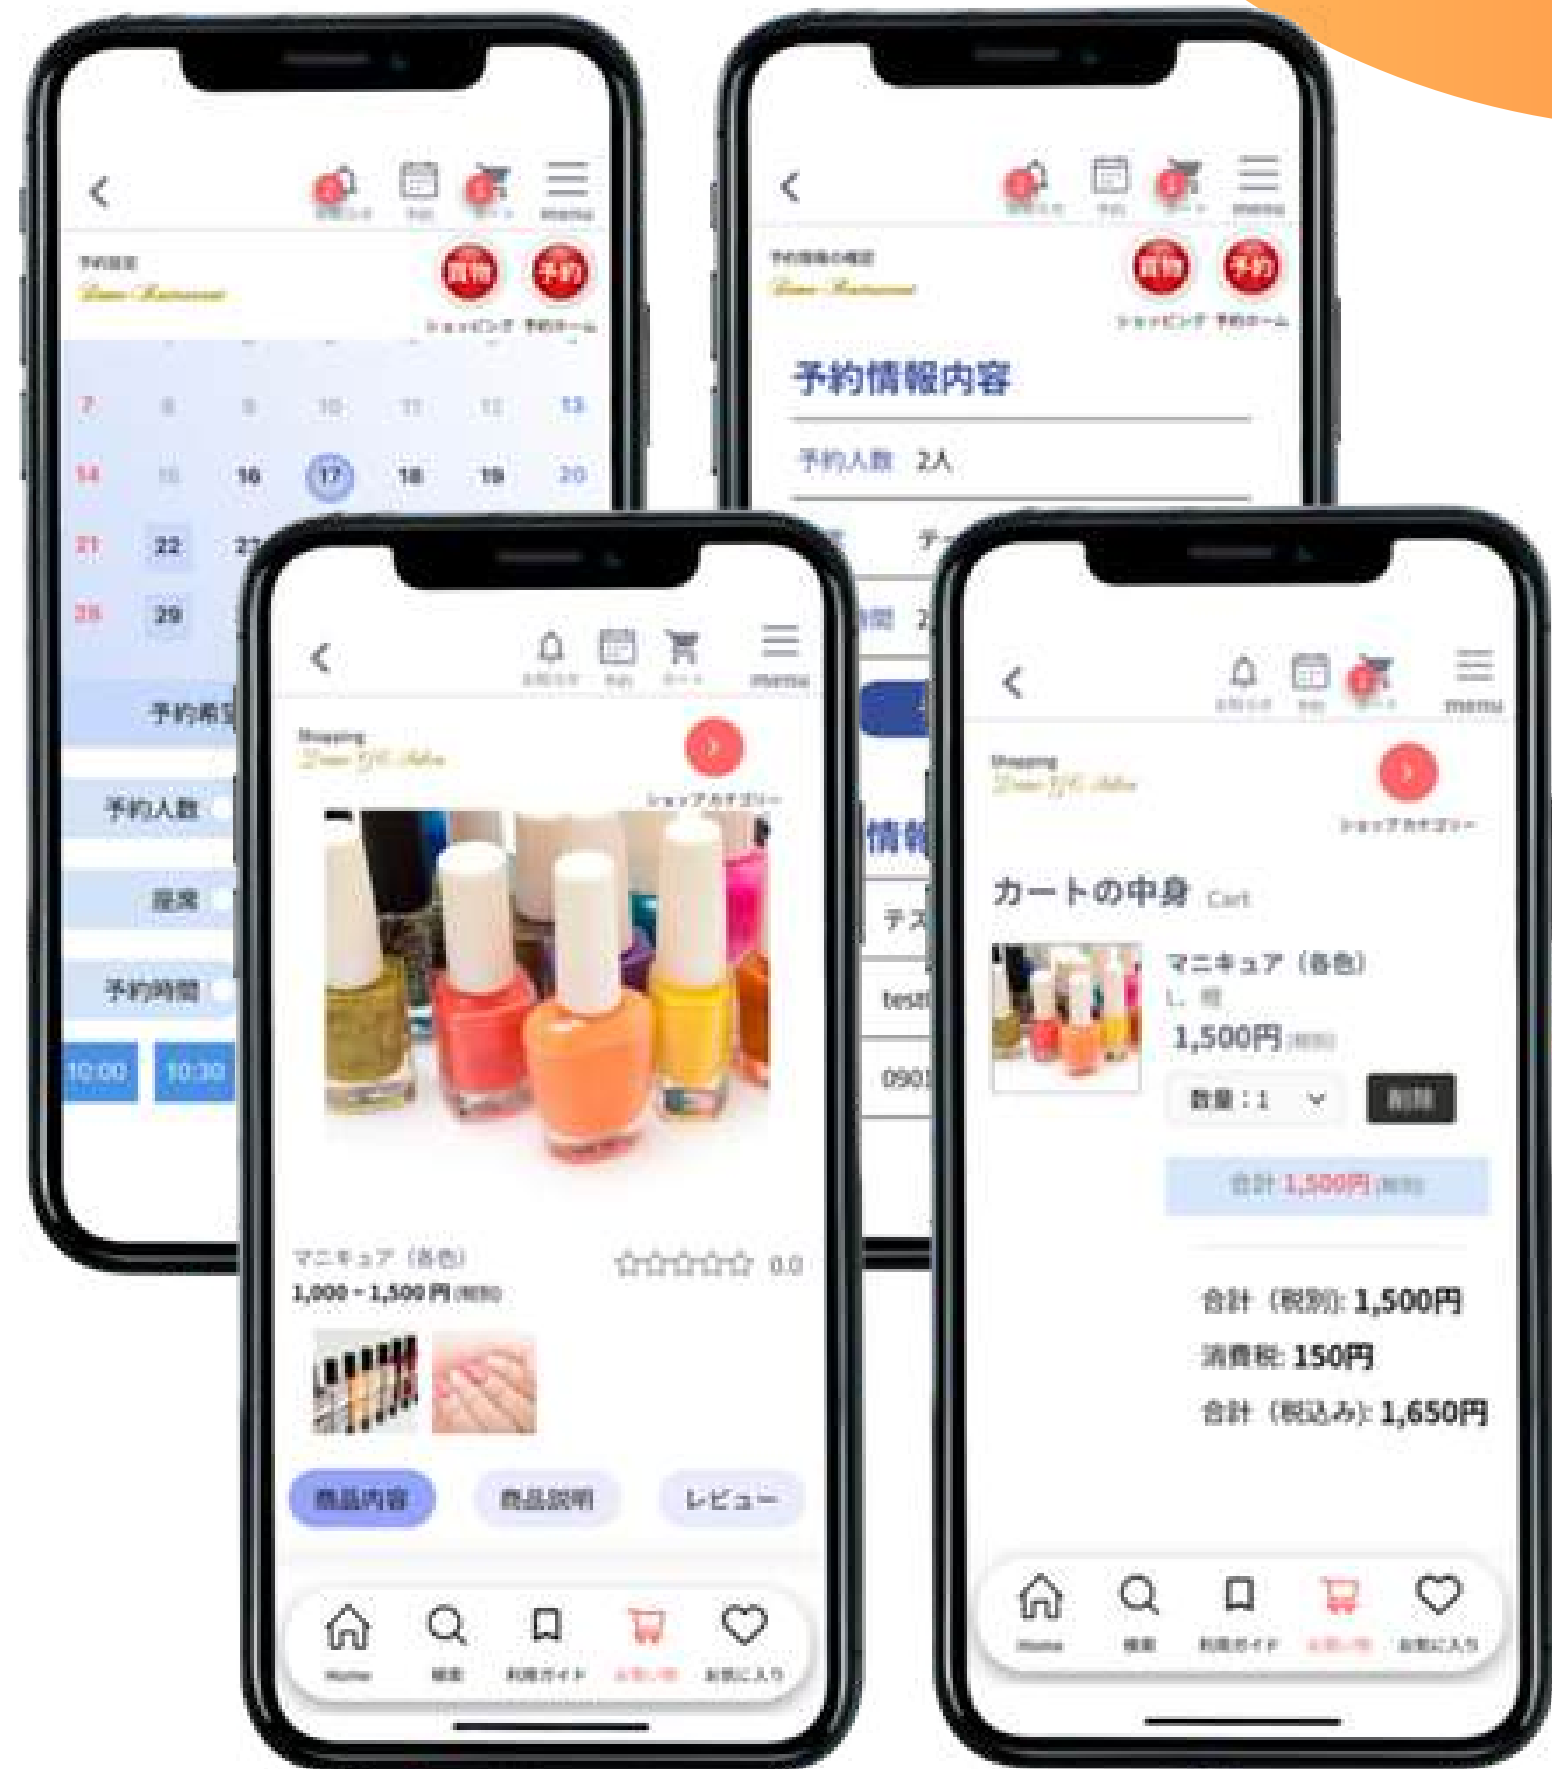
menu

予約設定
Demo Restaurant

買物 予約
ショッピング 予約ホーム

7 8 9 10 11 12 13
14 15 16 17 18 19 20
21 22 23
28 29

予約希望
予約人数
座席
予約時間
10:00 10:30

menu

予約情報の確認
Demo Restaurant

買物 予約
ショッピング 予約ホーム

予約情報内容

予約人数 2人

テ
2
情報
テス
test
090

menu

Shopping
Demo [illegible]

ショップカテゴリー

マニキュア（各色）
1,000 ~ 1,500円
☆☆☆☆☆ 0.0

商品内容 商品説明 レビュー

Home 検索 利用ガイド お買い物 お気に入り

menu

Shopping
Demo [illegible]

ショップカテゴリー

カートの中身 Cart

マニキュア（各色）
L 赤
1,500円
数量：1 削除

合計 1,500円

合計（税別）: 1,500円
消費税: 150円
合計（税込み）: 1,650円

Home 検索 利用ガイド お買い物 お気に入り